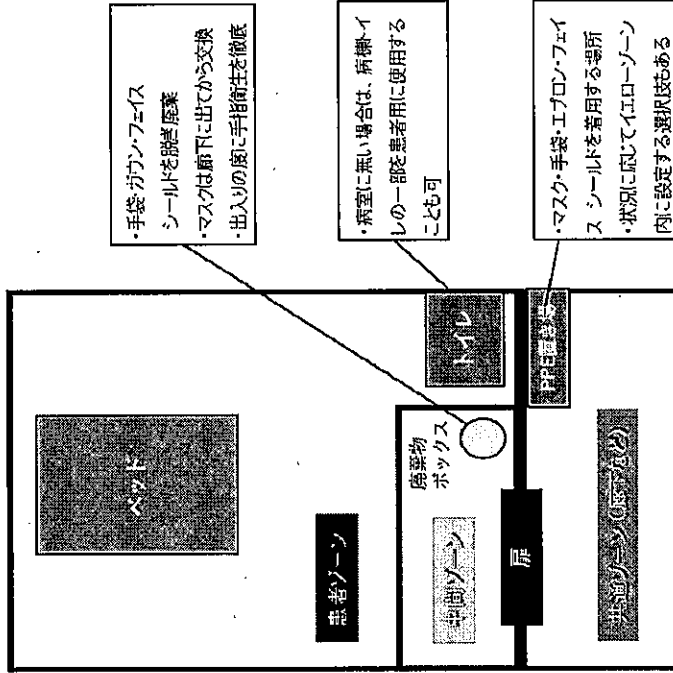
・手袋・ガウン・フェイスシールドを脱着廃棄
・マスクは廊下に出てから交換
・出入りの度に手指衛生を徹底

・病室に無い場合は、病棟トイレの一部を患者用に使用することも可

・マスク・手袋・エプロン・フェイスシールドを着用する場所
・状況に応じてイエローゾーン内に設定する選択肢もある

ベッド

トイレ

PPE着脱場

廃棄物ボックス

患者ゾーン

中間ゾーン

扉

共通ゾーン（廊下など）